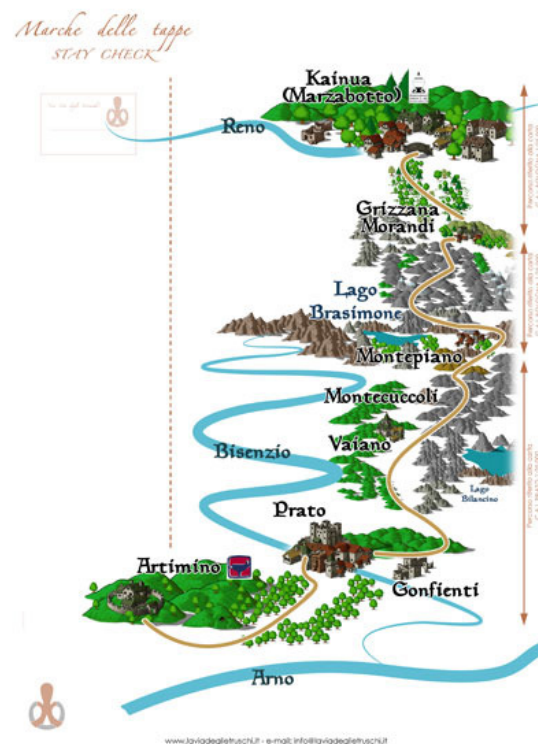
Marche delle tappe
STAY CHECK

Kainua (Marzabotto)
Reno
Grizzana Morandi
Lago Brasimone
Montepiano
Montecuccoli
Vaiano
Bisenzio
Lago Bilancino
Prato
Artimino
Confienti
Arno

Percorso riferito alla carta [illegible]
Percorso riferito alla carta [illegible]
Percorso riferito alla carta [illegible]

www.laviadeglietruschi.it - e-mail: info@laviadeglietruschi.it